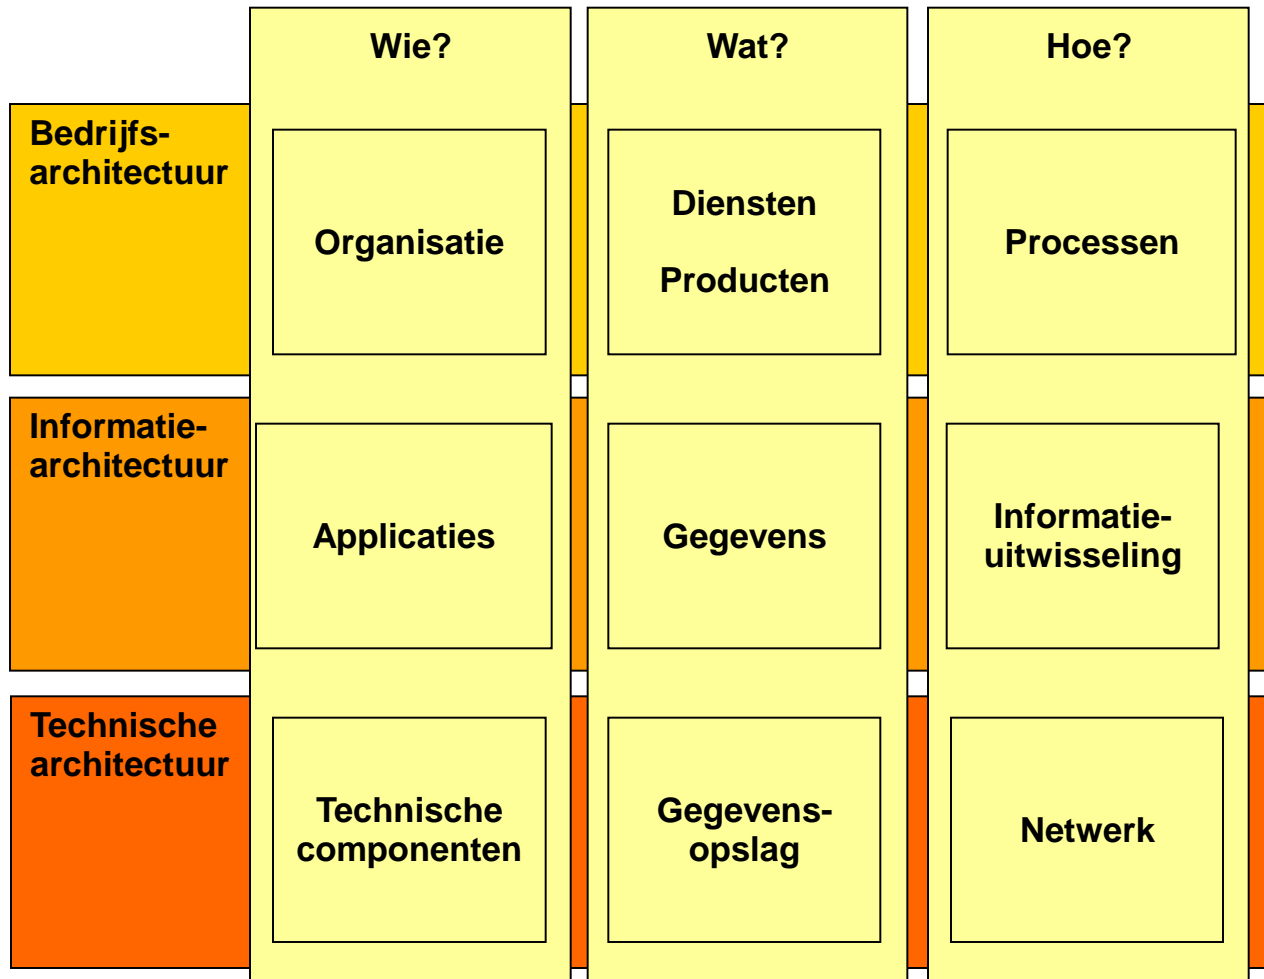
| | Wie? | Wat? | Hoe? |
|---|---|---|---|
| Bedrijfs-architectuur | Organisatie | Diensten Producten | Processen |
| Informatie-architectuur | Applicaties | Gegevens | Informatie-uitwisseling |
| Technische architectuur | Technische componenten | Gegevens-opslag | Netwerk |